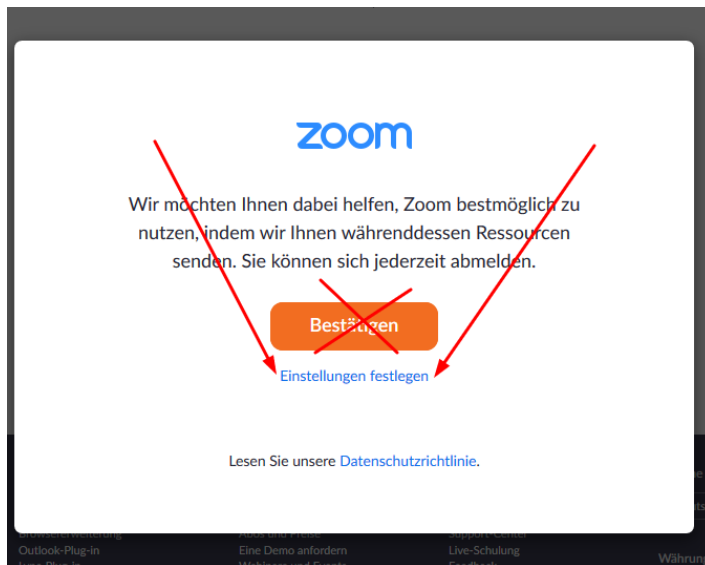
zoom

Wir möchten Ihnen dabei helfen, Zoom bestmöglich zu nutzen, indem wir Ihnen währenddessen Ressourcen senden. Sie können sich jederzeit abmelden.

Bestätigen

Einstellungen festlegen

Lesen Sie unsere Datenschutzrichtlinie.

Browsererweiterung
Outlook-Plug-in
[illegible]

Abos und Preise
Eine Demo anfordern
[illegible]

Support-Center
Live-Schulung
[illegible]

Währung